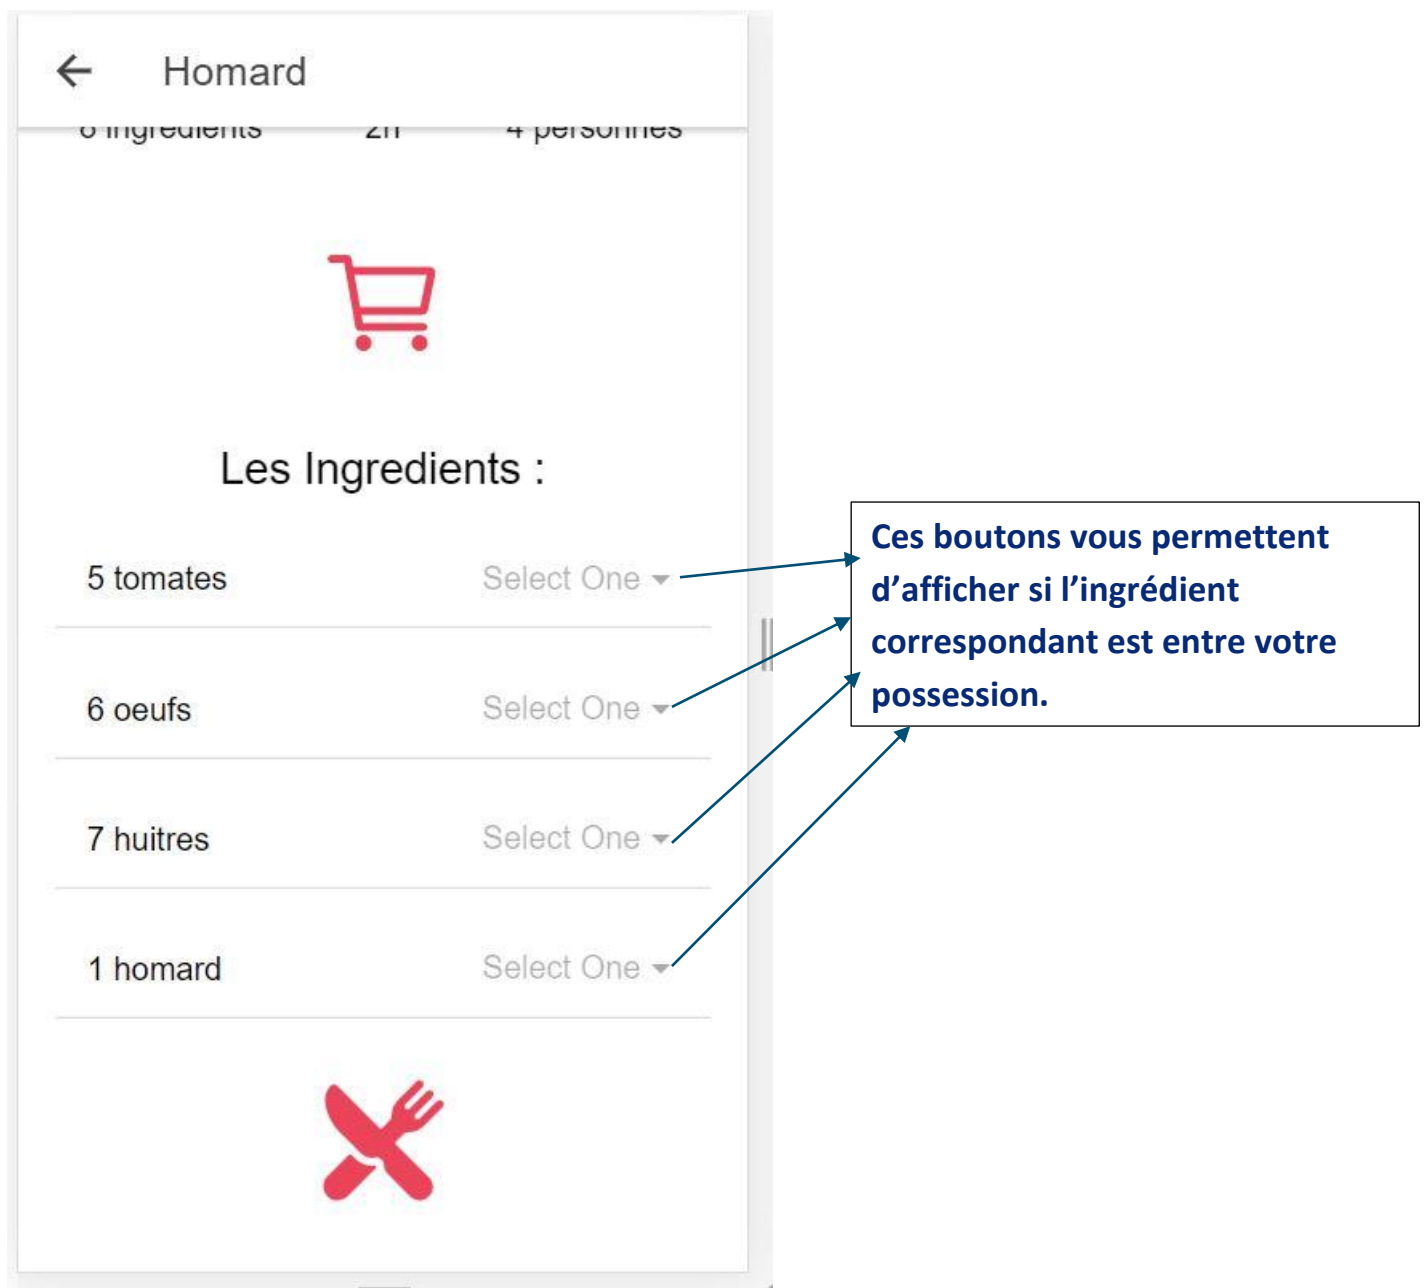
Homard

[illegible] ingredients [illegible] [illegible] personnes

Les Ingredients :

5 tomates Select One

6 oeufs Select One

7 huitres Select One

1 homard Select One

Ces boutons vous permettent d'afficher si l'ingrédient correspondant est entre votre possession.